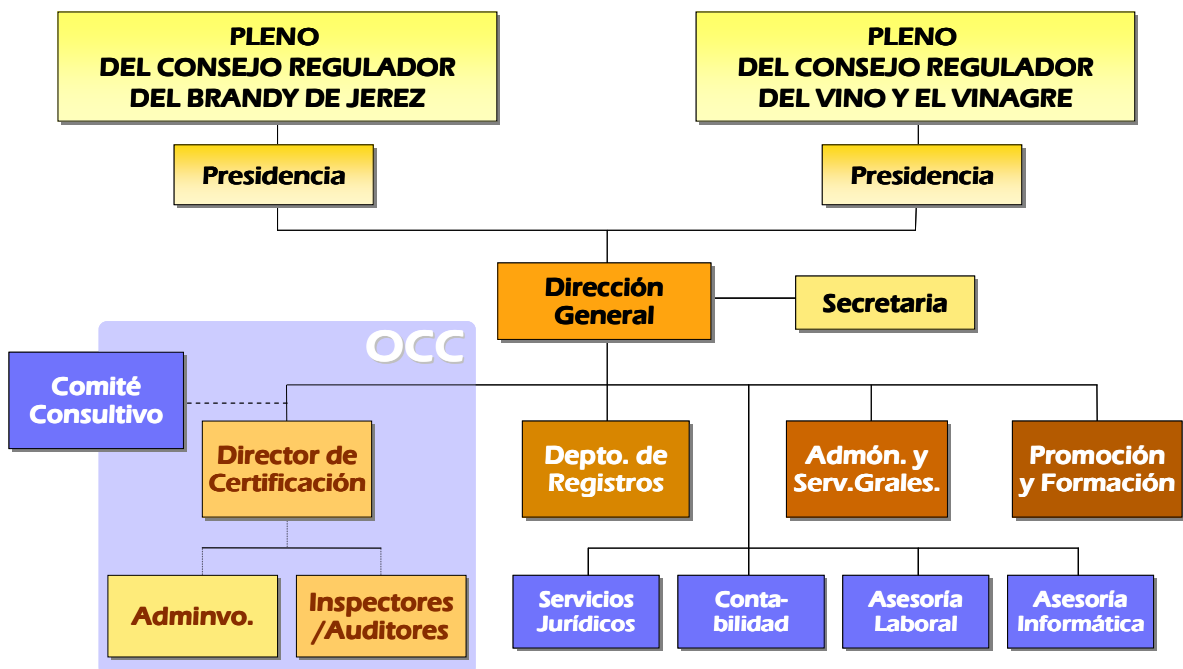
PLENO
DEL CONSEJO REGULADOR
DEL BRANDY DE JEREZ

PLENO
DEL CONSEJO REGULADOR
DEL VINO Y EL VINAGRE

Presidencia

Presidencia

Dirección General

Secretaria

OCC

Comité Consultivo

Director de Certificación

Depto. de Registros

Admón. y Serv.Grales.

Promoción y Formación

Adminvo.

Inspectores /Auditores

Servicios Jurídicos

Contabilidad

Asesoría Laboral

Asesoría Informática